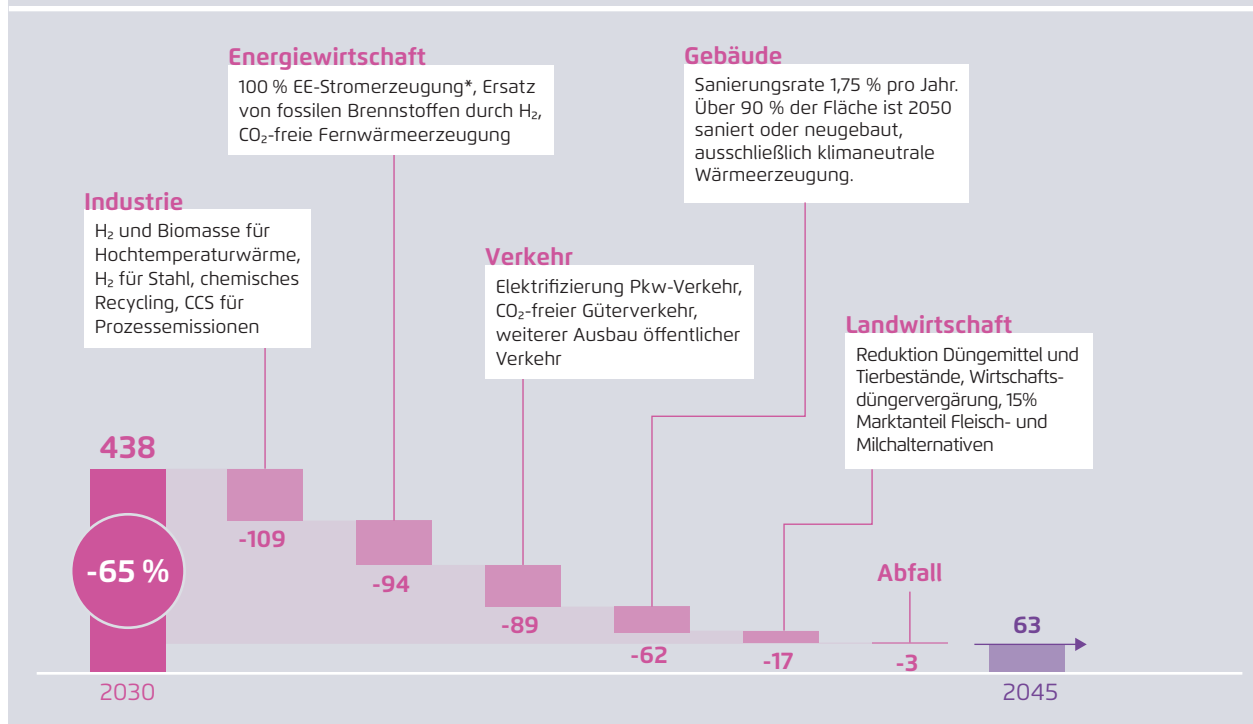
Energiewirtschaft
100 % EE-Stromerzeugung*, Ersatz von fossilen Brennstoffen durch $H_2$, $CO_2$-freie Fernwärmeerzeugung

Gebäude
Sanierungsrate 1,75 % pro Jahr. Über 90 % der Fläche ist 2050 saniert oder neugebaut, ausschließlich klimaneutrale Wärmeerzeugung.

Industrie
$H_2$ und Biomasse für Hochtemperaturwärme, $H_2$ für Stahl, chemisches Recycling, CCS für Prozessemissionen

Verkehr
Elektrifizierung Pkw-Verkehr, $CO_2$-freier Güterverkehr, weiterer Ausbau öffentlicher Verkehr

Landwirtschaft
Reduktion Düngemittel und Tierbestände, Wirtschaftsdüngervergärung, 15% Marktanteil Fleisch- und Milchalternativen

438
-65 %
-109
-94
-89
-62
-17
Abfall
-3
63
2030
2045